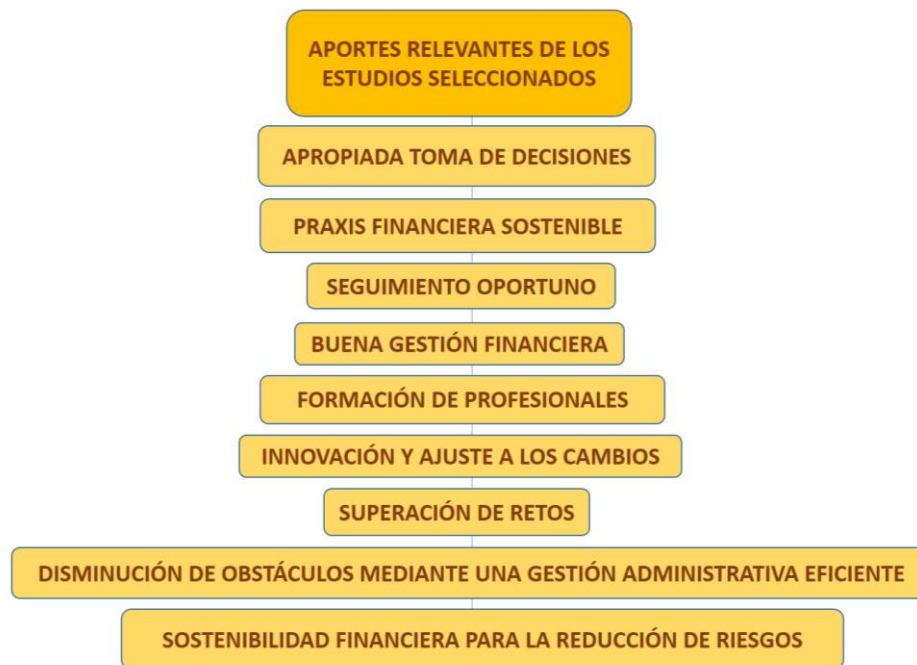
APORTES RELEVANTES DE LOS ESTUDIOS SELECCIONADOS

APROPIADA TOMA DE DECISIONES

PRAXIS FINANCIERA SOSTENIBLE

SEGUIMIENTO OPORTUNO

BUENA GESTIÓN FINANCIERA

FORMACIÓN DE PROFESIONALES

INNOVACIÓN Y AJUSTE A LOS CAMBIOS

SUPERACIÓN DE RETOS

DISMINUCIÓN DE OBSTÁCULOS MEDIANTE UNA GESTIÓN ADMINISTRATIVA EFICIENTE

SOSTENIBILIDAD FINANCIERA PARA LA REDUCCIÓN DE RIESGOS